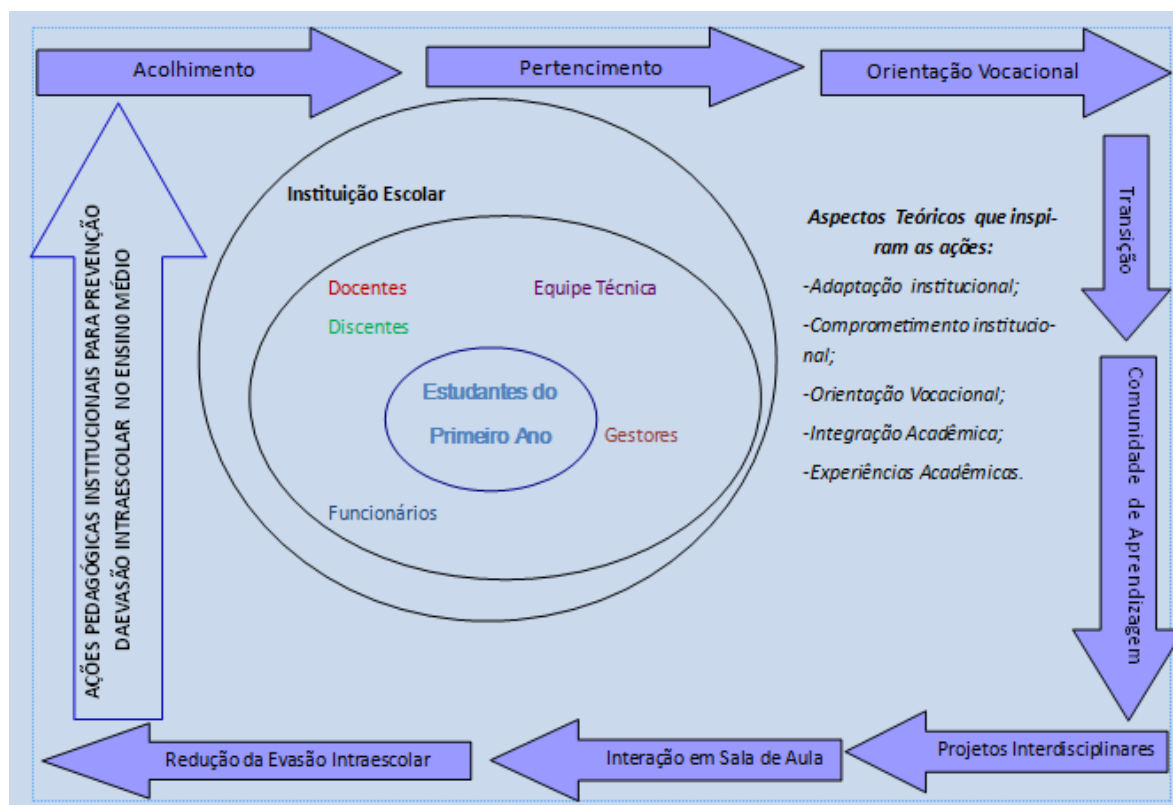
Acolhimento

Pertencimento

Orientação Vocacional

Transição

Comunidade de Aprendizagem

Projetos Interdisciplinares

Interação em Sala de Aula

Redução da Evasão Intraescolar

AÇÕES PEDAGÓGICAS INSTITUCIONAIS PARA PREVENÇÃO DAEVASÃO INTRAESCOLAR NO ENSINO MÉDIO

Instituição Escolar

Docentes

Equipe Técnica

Discentes

Estudantes do Primeiro Ano

Gestores

Funcionários

Aspectos Teóricos que inspiram as ações:

-Adaptação institucional;

-Comprometimento institucional;

-Orientação Vocacional;

-Integração Acadêmica;

-Experiências Acadêmicas.